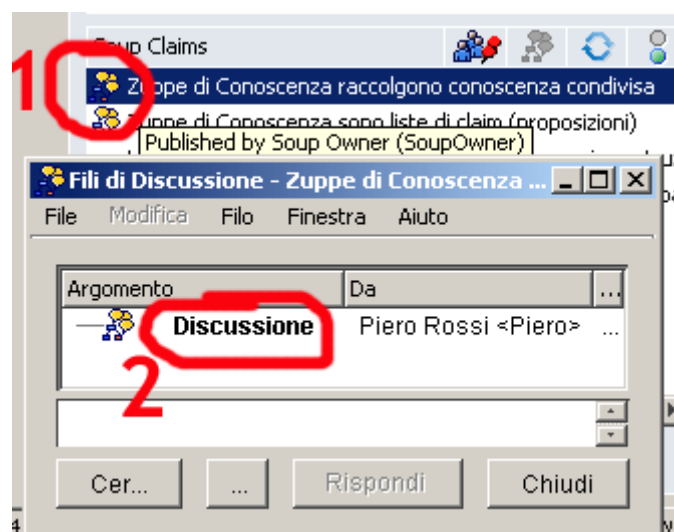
Soup Claims

1

Zuppe di Conoscenza raccolgono conoscenza condivisa

Zuppe di Conoscenza sono liste di claim (proposizioni)

Published by Soup Owner (SoupOwner)

Fili di Discussione - Zuppe di Conoscenza ...

File Modifica Filo Finestra Aiuto

| Argomento | Da | ... |
|---|---|---|
| Discussione | Piero Rossi <Piero> | ... |

2

Cer... ... Rispondi Chiudi